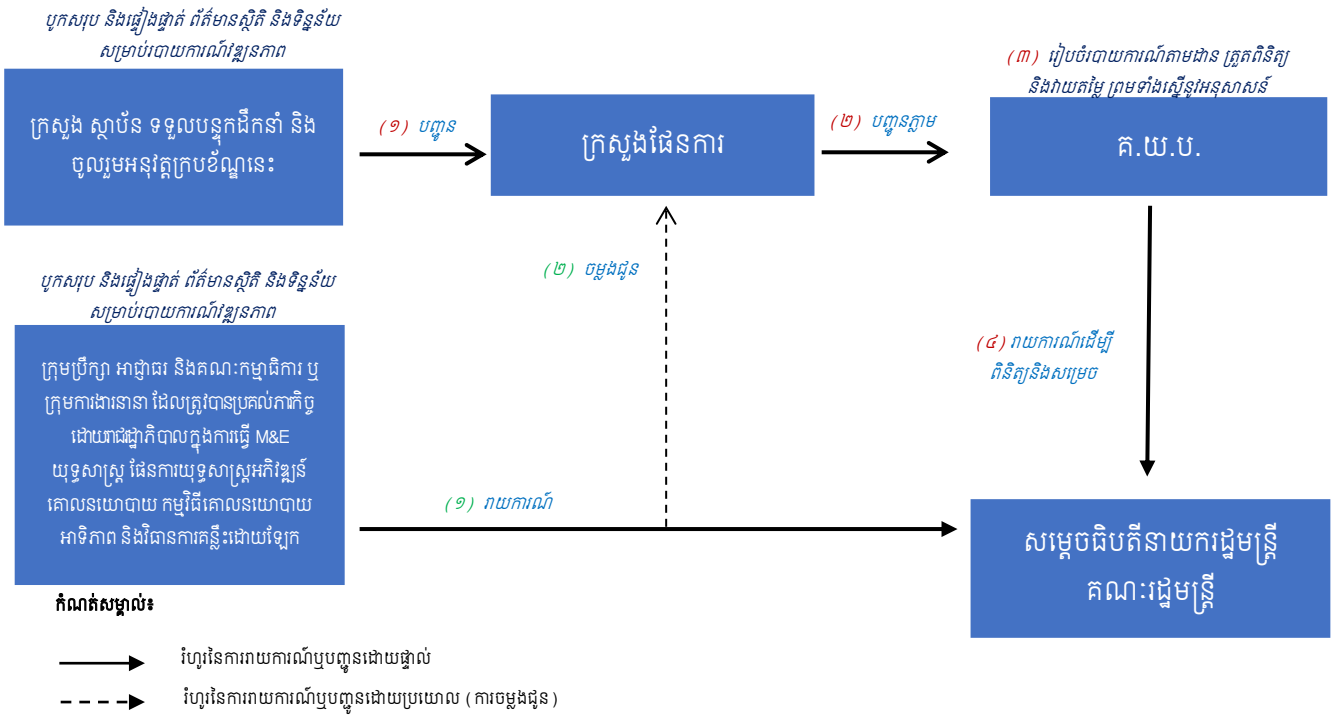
បូកសរុប និងផ្ទៀងផ្ទាត់ ព័ត៌មានស្ថិតិ និងទិន្នន័យ សម្រាប់របាយការណ៍វឌ្ឍនភាព

ក្រសួង ស្ថាប័ន ទទួលបន្ទុកដឹកនាំ និងចូលរួមអនុវត្តក្របខ័ណ្ឌនេះ

(១) បញ្ជូន

ក្រសួងផែនការ

(២) បញ្ជូនភ្លាម

(៣) រៀបចំរបាយការណ៍តាមដាន ត្រួតពិនិត្យ និងវាយតម្លៃ ព្រមទាំងស្នើអនុសាសន៍

គ.ឃ.ប.

(២) ចម្លងជូន

(៤) រាយការណ៍ដើម្បីពិនិត្យនិងសម្រេច

បូកសរុប និងផ្ទៀងផ្ទាត់ ព័ត៌មានស្ថិតិ និងទិន្នន័យ សម្រាប់របាយការណ៍វឌ្ឍនភាព

ក្រុមប្រឹក្សា អាជ្ញាធរ និងគណៈកម្មាធិការ ឬក្រុមការងារនានា ដែលត្រូវបានប្រគល់ភារកិច្ចដោយរាជរដ្ឋាភិបាលក្នុងការធ្វើ M&E យុទ្ធសាស្ត្រ ផែនការយុទ្ធសាស្ត្រអភិវឌ្ឍន៍ គោលនយោបាយ កម្មវិធីគោលនយោបាយ អាទិភាព និងវិធានការគន្លឹះដោយឡែក

(១) រាយការណ៍

សម្តេចធិបតីនាយករដ្ឋមន្ត្រី គណៈរដ្ឋមន្ត្រី

កំណត់សម្គាល់៖

រំហូរនៃការរាយការណ៍ឬបញ្ជូនដោយផ្ទាល់

រំហូរនៃការរាយការណ៍ឬបញ្ជូនដោយប្រយោល ( ការចម្លងជូន )